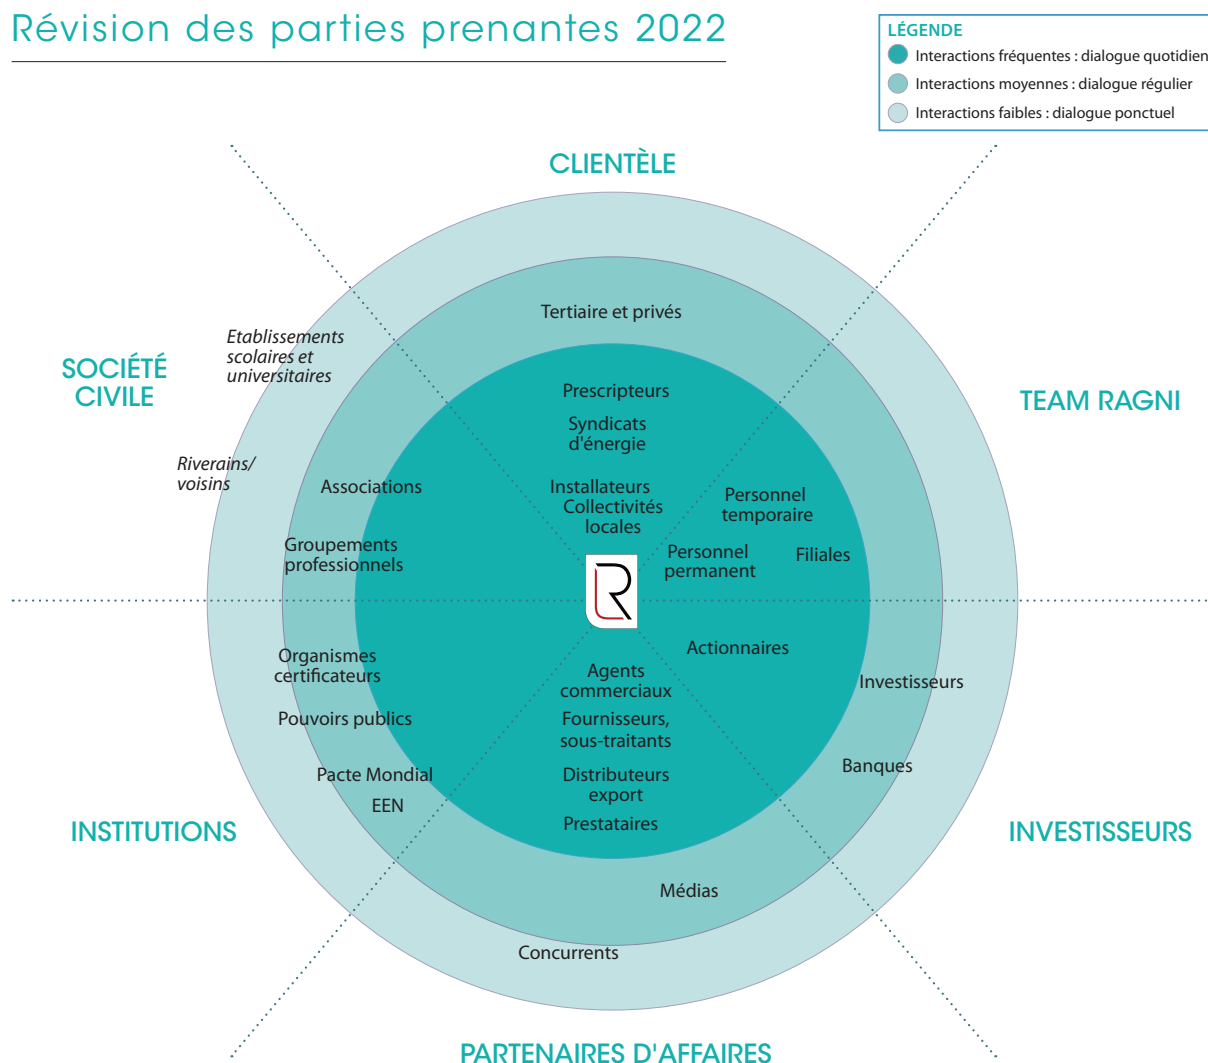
Révision des parties prenantes 2022

LÉGENDE
Interactions fréquentes : dialogue quotidien
Interactions moyennes : dialogue régulier
Interactions faibles : dialogue ponctuel

CLIENTÈLE

SOCIÉTÉ CIVILE

TEAM RAGNI

INSTITUTIONS

INVESTISSEURS

PARTENAIRES D'AFFAIRES

Tertiaire et privés

Etablissements scolaires et universitaires

Riverains/ voisins

Associations

Groupements professionnels

Prescripteurs

Syndicats d'énergie

Installateurs

Collectivités locales

Personnel temporaire

Personnel permanent

Filiales

Actionnaires

Investisseurs

Banques

Organismes certificateurs

Pouvoirs publics

Pacte Mondial

EEN

Agents commerciaux

Fournisseurs, sous-traitants

Distributeurs export

Prestataires

Médias

Concurrents